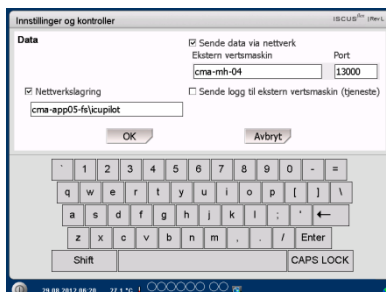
Innstillinger og kontroller

ISCUS$^{flex}$ (Rev1

Data

☑ Sende data via nettverk

Ekstern vertsmaskin

Port

cma-mh-04

13000

☑ Nettverkslagring

☐ Sende logg til ekstern vertsmaskin (tjeneste)

cma-app05-fs\icupilot

OK

Avbryt

` 1 2 3 4 5 6 7 8 9 0 - =

q w e r t y u i o p [ ] \

a s d f g h j k l ; ' ←

z x c v b n m , . / Enter

Shift

CAPS LOCK

29.06.2012 08:20 27.1 °C